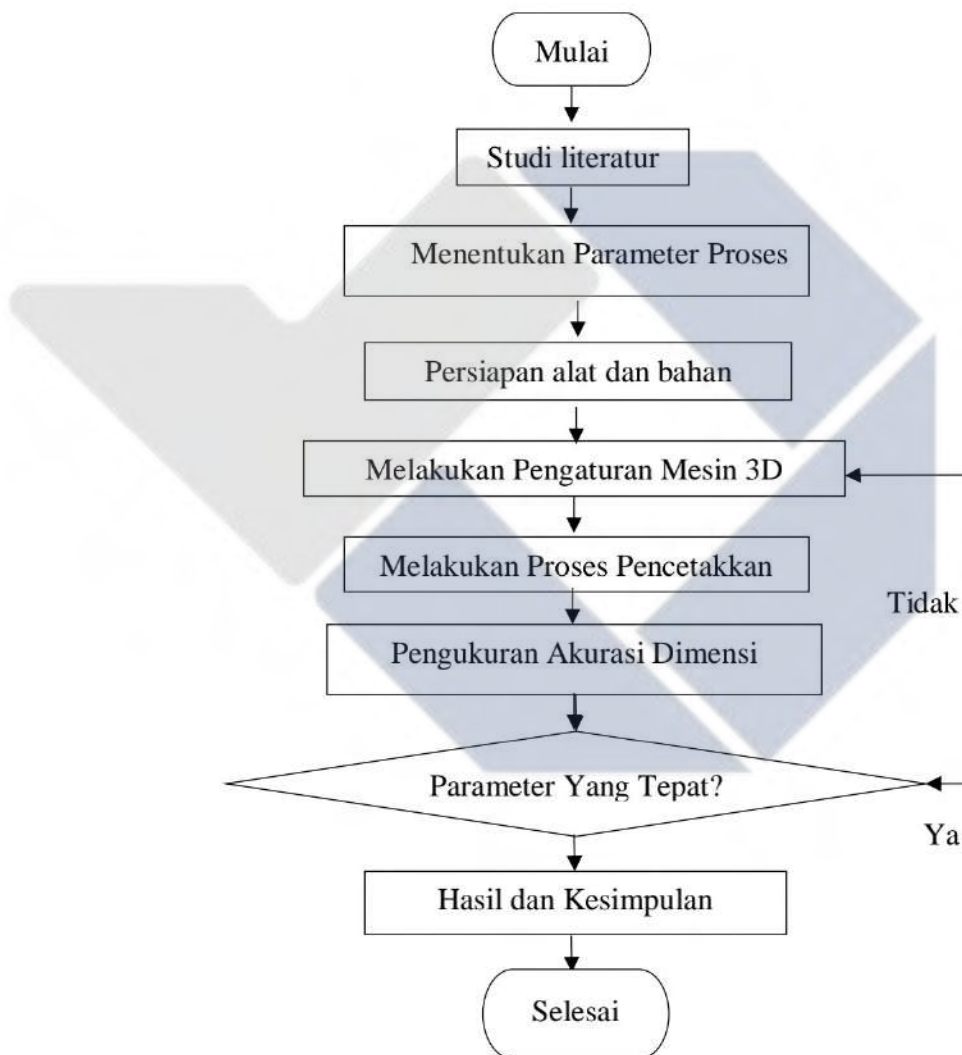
Mulai

Studi literatur

Menentukan Parameter Proses

Persiapan alat dan bahan

Melakukan Pengaturan Mesin 3D

Melakukan Proses Pencetakkan

Tidak

Pengukuran Akurasi Dimensi

Parameter Yang Tepat?

Ya

Hasil dan Kesimpulan

Selesai